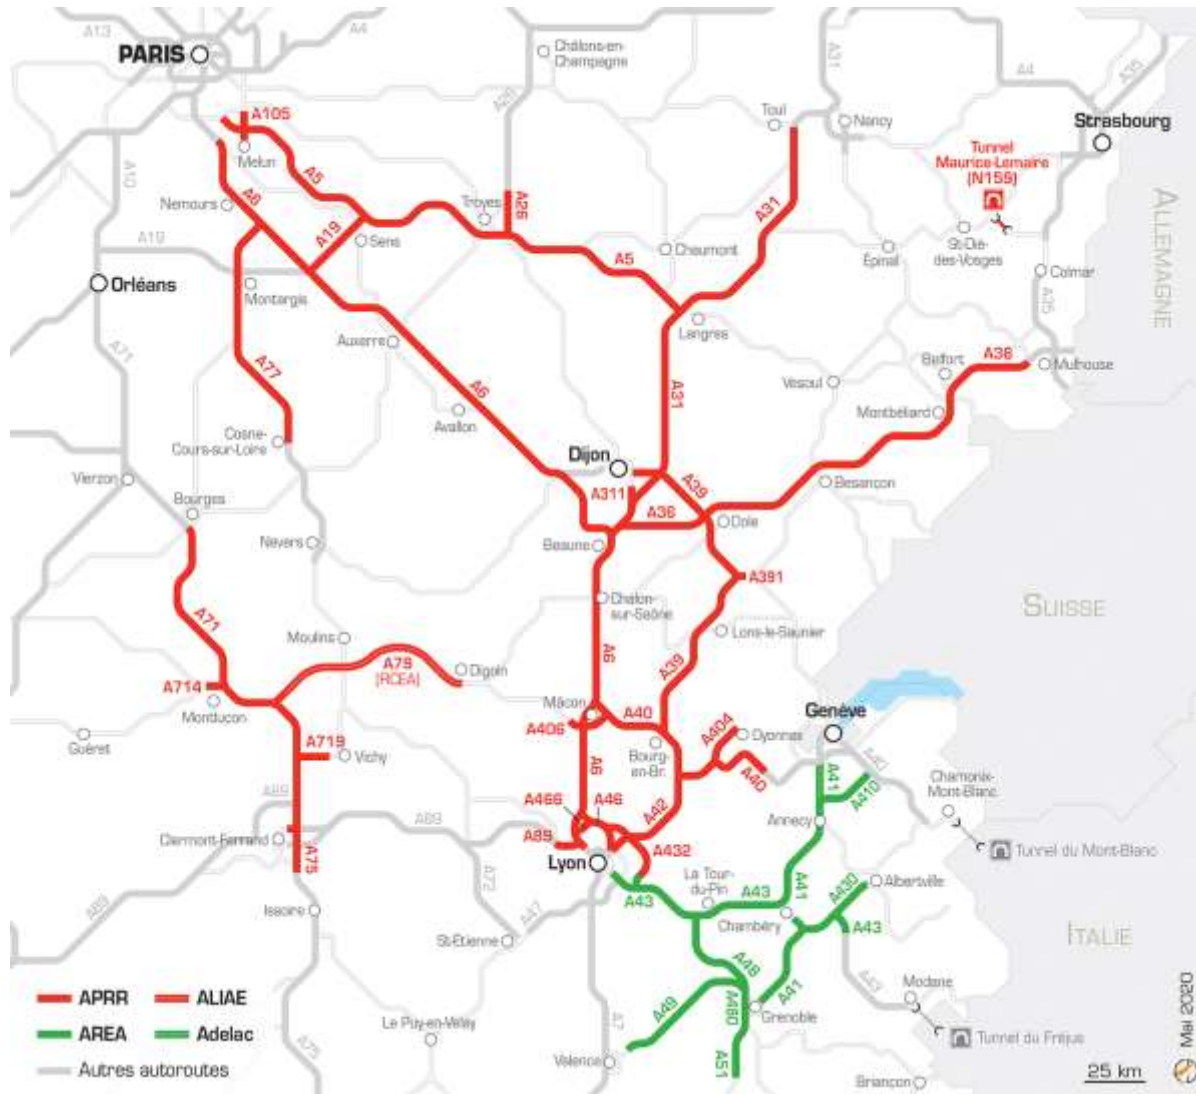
A13
PARIS
A4
Châlons-en-Champagne
A26
A31
A4
A35
A105
Melun
Toul
Nancy
Strasbourg
Tunnel Maurice-Lemaire (N159)
A5
A10
Nemours
A6
A19
Troyes
A26
A31
St-Dié-des-Vosges
ALLEMAGNE
A19
A19
Sens
Chaumont
Épinal
Orléans
Montargis
A5
Colmar
A35
Langres
A71
Auxerre
A77
Belfort
A36
Mulhouse
A6
Vesoul
A31
Montbéliard
Avallon
Cosne-Cours-sur-Loire
Dijon
Vierzon
A39
Besançon
A311
Bourges
A36
Dole
Beaune
Nevers
A391
Chalon-sur-Saône
SUISSE
A71
Lons-le-Saunier
Moulins
A6
A39
A79 (RCEA)
Digoin
A714
Mâcon
A40
Montluçon
A406
Genève
A404
Oyonnax
Guéret
A719
Vichy
A6
Bourg-en-Br.
A40
A41
A89
A410
A466
A46
Chamonix-Mont-Blanc
A89
A42
Annecy
Clermont-Ferrand
A89
A432
Tunnel du Mont-Blanc
A75
Lyon
La Tour-du-Pin
A43
A72
A41
A430
Albertville
A43
A89
Issoire
A47
Chambéry
A43
St-Étienne
ITALIE
A48
A41
APRR
ALIAE
Modane
A49
A480
Grenoble
AREA
Adelac
Le Puy-en-Velay
A7
Tunnel du Fréjus
Autres autoroutes
A75
Valence
A51
Briançon
25 km
Mai 2020